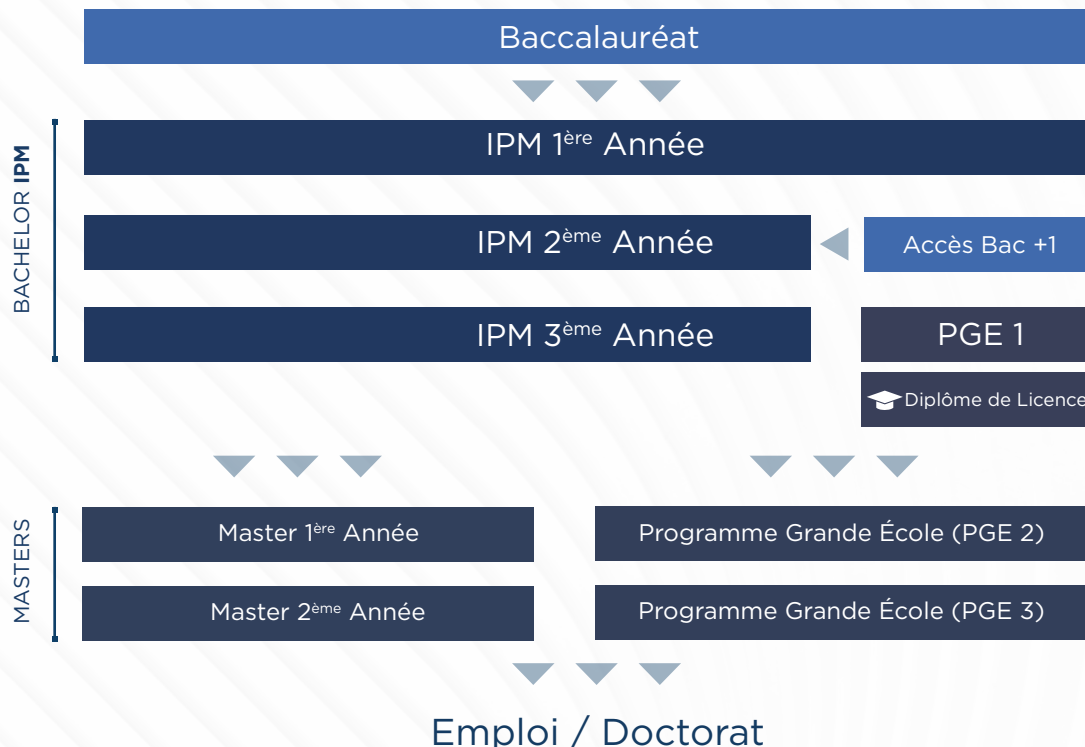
Baccalauréat

BACHELOR IPM

IPM 1$^{ère}$ Année

IPM 2$^{ème}$ Année

Accès Bac +1

IPM 3$^{ème}$ Année

PGE 1

Diplôme de Licence

MASTERS

Master 1$^{ère}$ Année

Programme Grande École (PGE 2)

Master 2$^{ème}$ Année

Programme Grande École (PGE 3)

Emploi / Doctorat